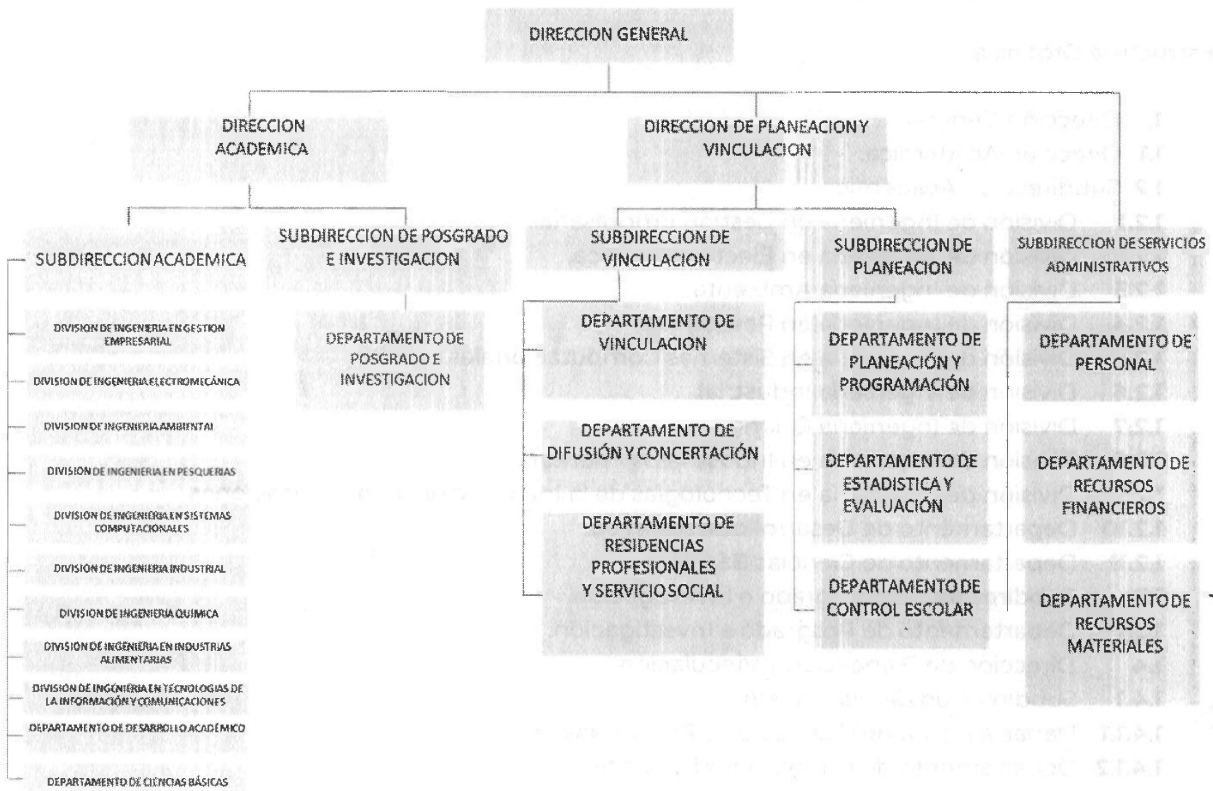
DIRECCION GENERAL

DIRECCION ACADEMICA

DIRECCION DE PLANEACION Y VINCULACION

SUBDIRECCION ACADEMICA

DIVISION DE INGENIERIA EN GESTION EMPRESARIAL

DIVISION DE INGENIERIA ELECTROMECÁNICA

DIVISION DE INGENIERIA AMBIENTAL

DIVISION DE INGENIERIA EN PESQUERIAS

DIVISION DE INGENIERIA EN SISTEMAS COMPUTACIONALES

DIVISION DE INGENIERIA INDUSTRIAL

DIVISION DE INGENIERIA QUIMICA

DIVISION DE INGENIERIA EN INDUSTRIAS ALIMENTARIAS

DIVISION DE INGENIERIA EN TECNOLOGIAS DE LA INFORMACIÓN Y COMUNICACIONES

DEPARTAMENTO DE DESARROLLO ACADÉMICO

DEPARTAMENTO DE CIENCIAS BÁSICAS

SUBDIRECCION DE POSGRADO E INVESTIGACION

DEPARTAMENTO DE POSGRADO E INVESTIGACION

SUBDIRECCION DE VINCULACION

DEPARTAMENTO DE VINCULACION

DEPARTAMENTO DE DIFUSIÓN Y CONCERTACIÓN

DEPARTAMENTO DE RESIDENCIAS PROFESIONALES Y SERVICIO SOCIAL

SUBDIRECCION DE PLANEACION

DEPARTAMENTO DE PLANEACIÓN Y PROGRAMACIÓN

DEPARTAMENTO DE ESTADISTICA Y EVALUACIÓN

DEPARTAMENTO DE CONTROL ESCOLAR

SUBDIRECCION DE SERVICIOS ADMINISTRATIVOS

DEPARTAMENTO DE PERSONAL

DEPARTAMENTO DE RECURSOS FINANCIEROS

DEPARTAMENTO DE RECURSOS MATERIALES